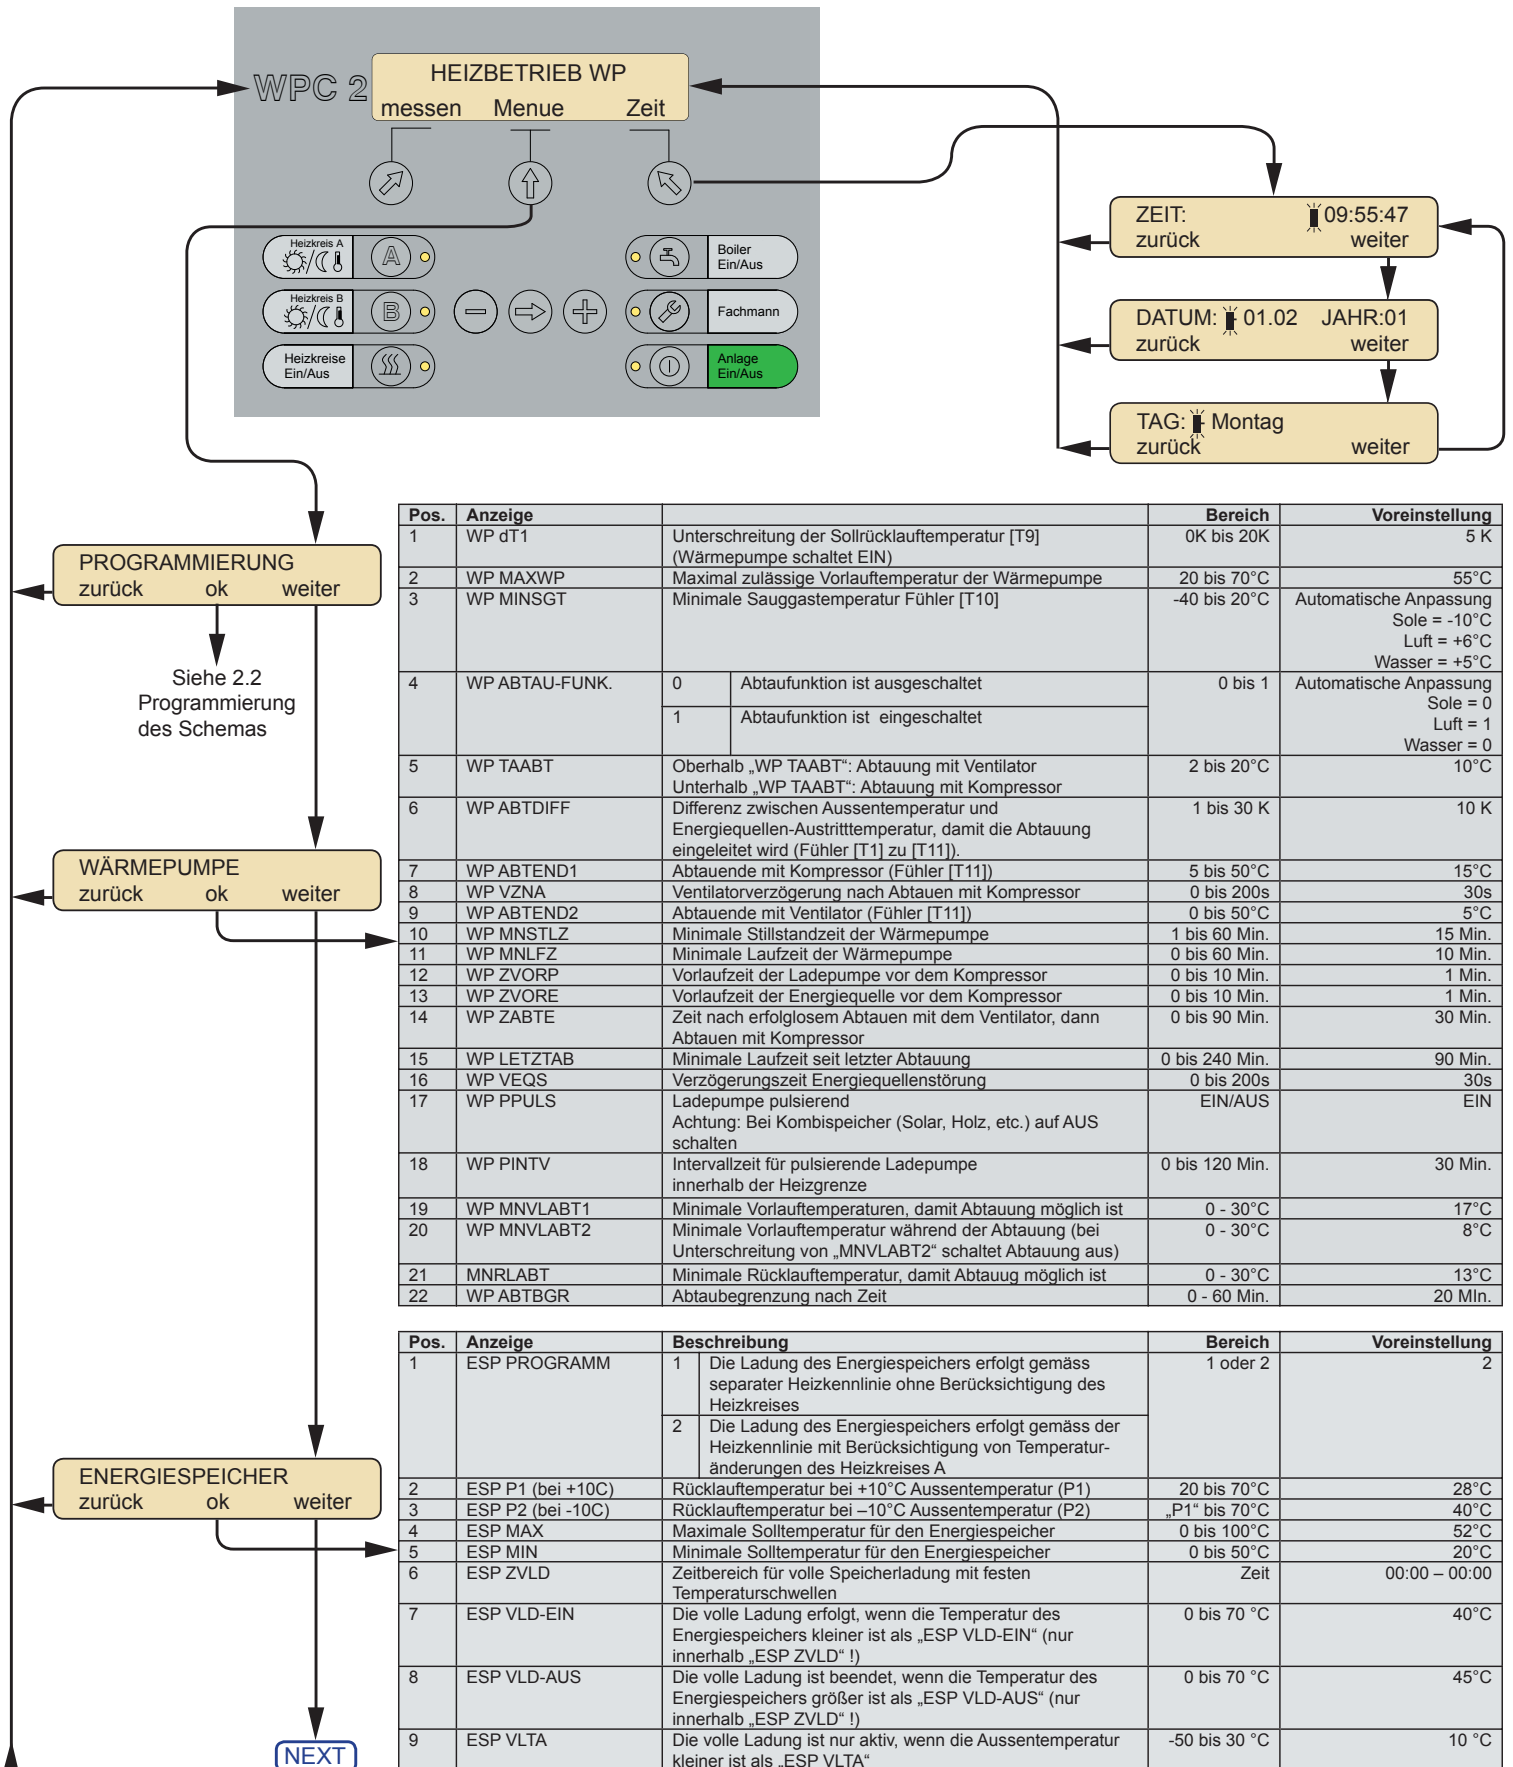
WPC 2
HEIZBETRIEB WP
messen Menue Zeit

Heizkreis A
Heizkreis B
Heizkreise Ein/Aus
Boiler Ein/Aus
Fachmann
Anlage Ein/Aus

ZEIT: 09:55:47
zurück weiter

DATUM: 01.02 JAHR:01
zurück weiter

TAG: Montag
zurück weiter

PROGRAMMIERUNG
zurück ok weiter

Siehe 2.2 Programmierung des Schemas

WÄRMEPUMPE
zurück ok weiter

ENERGIESPEICHER
zurück ok weiter

NEXT

| Pos. | Anzeige | | Bereich | Voreinstellung |
|---|---|---|---|---|
| 1 | WP dT1 | Unterschreitung der Sollrücklauftemperatur [T9] (Wärmepumpe schaltet EIN) | 0K bis 20K | 5 K |
| 2 | WP MAXWP | Maximal zulässige Vorlauftemperatur der Wärmepumpe | 20 bis 70°C | 55°C |
| 3 | WP MINSGT | Minimale Sauggastemperatur Fühler [T10] | -40 bis 20°C | Automatische Anpassung Sole = -10°C Luft = +6°C Wasser = +5°C |
| 4 | WP ABTAU-FUNK. | 0 Abtaufunktion ist ausgeschaltet / 1 Abtaufunktion ist eingeschaltet | 0 bis 1 | Automatische Anpassung Sole = 0 Luft = 1 Wasser = 0 |
| 5 | WP TAABT | Oberhalb „WP TAABT“: Abtauung mit Ventilator Unterhalb „WP TAABT“: Abtauung mit Kompressor | 2 bis 20°C | 10°C |
| 6 | WP ABTDIFF | Differenz zwischen Aussentemperatur und Energiequellen-Austritttemperatur, damit die Abtauung eingeleitet wird (Fühler [T1] zu [T11]). | 1 bis 30 K | 10 K |
| 7 | WP ABTEND1 | Abtauende mit Kompressor (Fühler [T11]) | 5 bis 50°C | 15°C |
| 8 | WP VZNA | Ventilatorverzögerung nach Abtauen mit Kompressor | 0 bis 200s | 30s |
| 9 | WP ABTEND2 | Abtauende mit Ventilator (Fühler [T11]) | 0 bis 50°C | 5°C |
| 10 | WP MNSTLZ | Minimale Stillstandzeit der Wärmepumpe | 1 bis 60 Min. | 15 Min. |
| 11 | WP MNLFZ | Minimale Laufzeit der Wärmepumpe | 0 bis 60 Min. | 10 Min. |
| 12 | WP ZVORP | Vorlaufzeit der Ladepumpe vor dem Kompressor | 0 bis 10 Min. | 1 Min. |
| 13 | WP ZVORE | Vorlaufzeit der Energiequelle vor dem Kompressor | 0 bis 10 Min. | 1 Min. |
| 14 | WP ZABTE | Zeit nach erfolglosem Abtauen mit dem Ventilator, dann Abtauen mit Kompressor | 0 bis 90 Min. | 30 Min. |
| 15 | WP LETZTAB | Minimale Laufzeit seit letzter Abtauung | 0 bis 240 Min. | 90 Min. |
| 16 | WP VEQS | Verzögerungszeit Energiequellenstörung | 0 bis 200s | 30s |
| 17 | WP PPULS | Ladepumpe pulsierend Achtung: Bei Kombispeicher (Solar, Holz, etc.) auf AUS schalten | EIN/AUS | EIN |
| 18 | WP PINTV | Intervallzeit für pulsierende Ladepumpe innerhalb der Heizgrenze | 0 bis 120 Min. | 30 Min. |
| 19 | WP MNVLABT1 | Minimale Vorlauftemperaturen, damit Abtauung möglich ist | 0 - 30°C | 17°C |
| 20 | WP MNVLABT2 | Minimale Vorlauftemperatur während der Abtauung (bei Unterschreitung von „MNVLABT2“ schaltet Abtauung aus) | 0 - 30°C | 8°C |
| 21 | MNRLABT | Minimale Rücklauftemperatur, damit Abtauug möglich ist | 0 - 30°C | 13°C |
| 22 | WP ABTBGR | Abtaubegrenzung nach Zeit | 0 - 60 Min. | 20 MIn. |

| Pos. | Anzeige | Beschreibung | Bereich | Voreinstellung |
|---|---|---|---|---|
| 1 | ESP PROGRAMM | 1 Die Ladung des Energiespeichers erfolgt gemäss separater Heizkennlinie ohne Berücksichtigung des Heizkreises / 2 Die Ladung des Energiespeichers erfolgt gemäss der Heizkennlinie mit Berücksichtigung von Temperaturänderungen des Heizkreises A | 1 oder 2 | 2 |
| 2 | ESP P1 (bei +10C) | Rücklauftemperatur bei +10°C Aussentemperatur (P1) | 20 bis 70°C | 28°C |
| 3 | ESP P2 (bei -10C) | Rücklauftemperatur bei –10°C Aussentemperatur (P2) | „P1“ bis 70°C | 40°C |
| 4 | ESP MAX | Maximale Solltemperatur für den Energiespeicher | 0 bis 100°C | 52°C |
| 5 | ESP MIN | Minimale Solltemperatur für den Energiespeicher | 0 bis 50°C | 20°C |
| 6 | ESP ZVLD | Zeitbereich für volle Speicherladung mit festen Temperaturschwellen | Zeit | 00:00 – 00:00 |
| 7 | ESP VLD-EIN | Die volle Ladung erfolgt, wenn die Temperatur des Energiespeichers kleiner ist als „ESP VLD-EIN“ (nur innerhalb „ESP ZVLD“ !) | 0 bis 70 °C | 40°C |
| 8 | ESP VLD-AUS | Die volle Ladung ist beendet, wenn die Temperatur des Energiespeichers größer ist als „ESP VLD-AUS“ (nur innerhalb „ESP ZVLD“ !) | 0 bis 70 °C | 45°C |
| 9 | ESP VLTA | Die volle Ladung ist nur aktiv, wenn die Aussentemperatur kleiner ist als „ESP VLTA“ | -50 bis 30 °C | 10 °C |